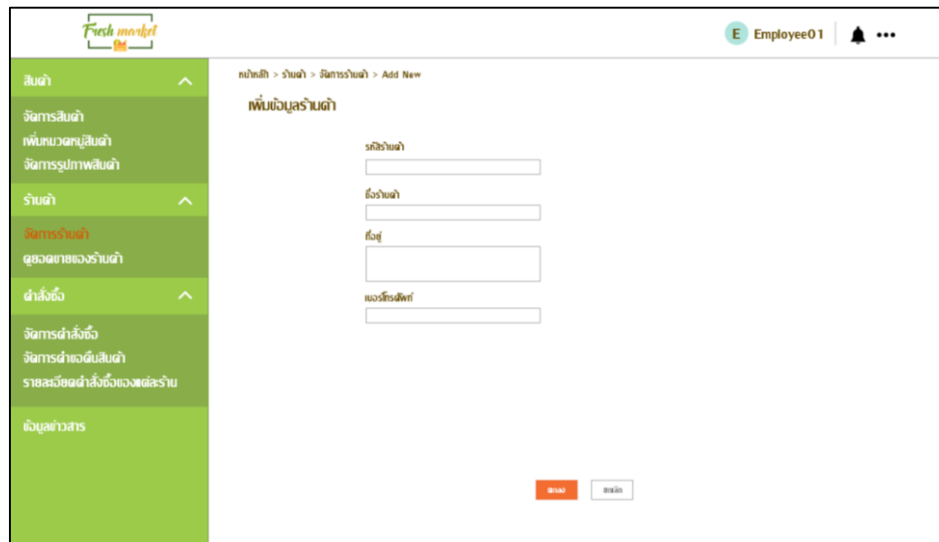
Fresh market

E Employee01

สินค้า
จัดการสินค้า
เพิ่มหมวดหมู่สินค้า
จัดการรูปภาพสินค้า
ร้านค้า
จัดการร้านค้า
ดูยอดขายของร้านค้า
คำสั่งซื้อ
จัดการคำสั่งซื้อ
จัดการคำขอคืนสินค้า
รายละเอียดคำสั่งซื้อของแต่ละร้าน
ข้อมูลข่าวสาร

หน้าหลัก > ร้านค้า > จัดการร้านค้า > Add New

เพิ่มข้อมูลร้านค้า

รหัสร้านค้า

ชื่อร้านค้า

ที่อยู่

เบอร์โทรศัพท์

ตกลง ยกเลิก